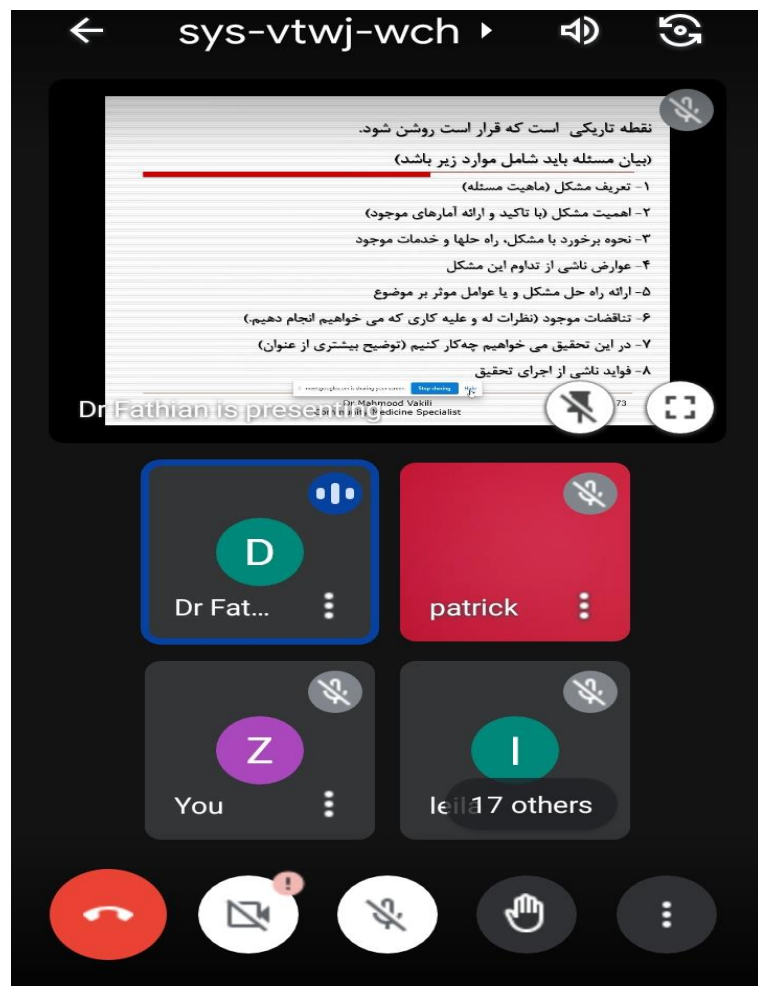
sys-vtwj-wch

نقطه تاریکی است که قرار است روشن شود.

(بیان مسئله باید شامل موارد زیر باشد)

۱- تعریف مشکل (ماهیت مسئله)

۲- اهمیت مشکل (با تاکید و ارائه آمارهای موجود)

۳- نحوه برخورد با مشکل، راه حلها و خدمات موجود

۴- عوارض ناشی از تداوم این مشکل

۵- ارائه راه حل مشکل و یا عوامل موثر بر موضوع

۶- تناقضات موجود (نظرات له و علیه کاری که می خواهیم انجام دهیم.)

۷- در این تحقیق می خواهیم چه‌کار کنیم (توضیح بیشتری از عنوان)

۸- فواید ناشی از اجرای تحقیق

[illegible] is sharing your screen. Stop sharing Hide

Dr Mahmood Vakili
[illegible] Medicine Specialist
73

Dr Fathian is presenting

D
Dr Fat...

patrick

Z
You

I
leila

17 others